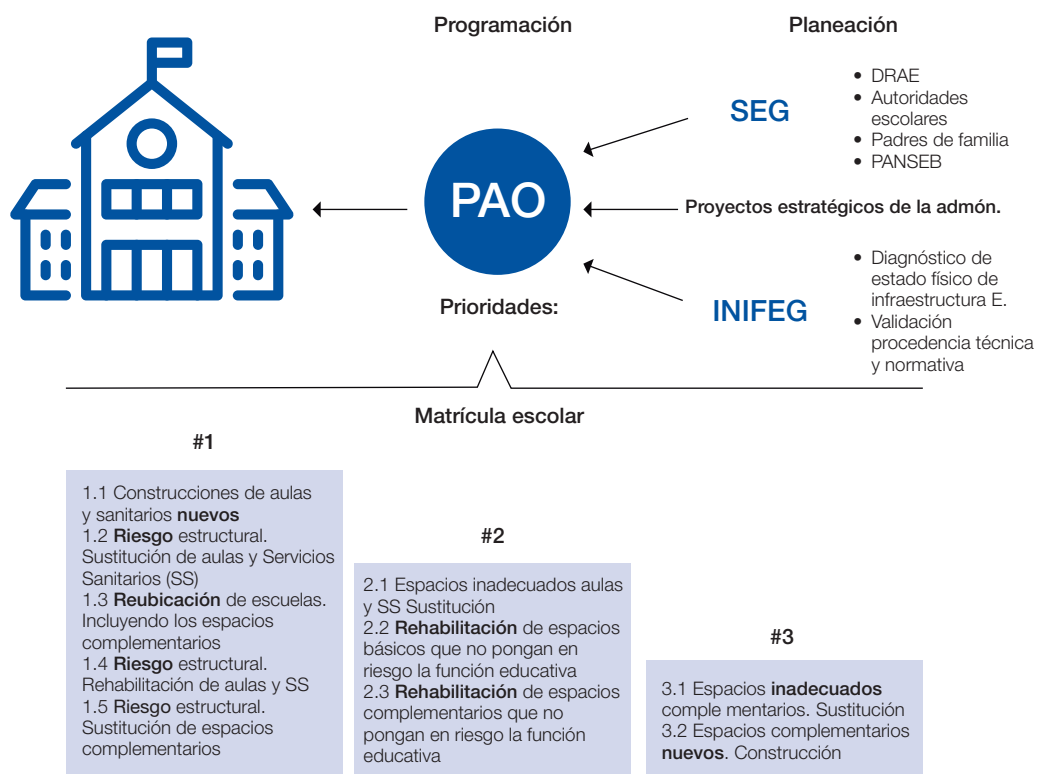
Programación

Planeación

SEG

• DRAE
• Autoridades escolares
• Padres de familia
• PANSEB

PAO

Proyectos estratégicos de la admón.

• Diagnóstico de estado físico de infraestructura E.
• Validación procedencia técnica y normativa

INIFEG

Prioridades:

Matrícula escolar

#1

1.1 Construcciones de aulas y sanitarios **nuevos**
1.2 **Riesgo** estructural. Sustitución de aulas y Servicios Sanitarios (SS)
1.3 **Reubicación** de escuelas. Incluyendo los espacios complementarios
1.4 **Riesgo** estructural. Rehabilitación de aulas y SS
1.5 **Riesgo** estructural. Sustitución de espacios complementarios

#2

2.1 Espacios inadecuados aulas y SS Sustitución
2.2 **Rehabilitación** de espacios básicos que no pongan en riesgo la función educativa
2.3 **Rehabilitación** de espacios complementarios que no pongan en riesgo la función educativa

#3

3.1 Espacios **inadecuados** comple mentarios. Sustitución
3.2 Espacios complementarios **nuevos**. Construcción